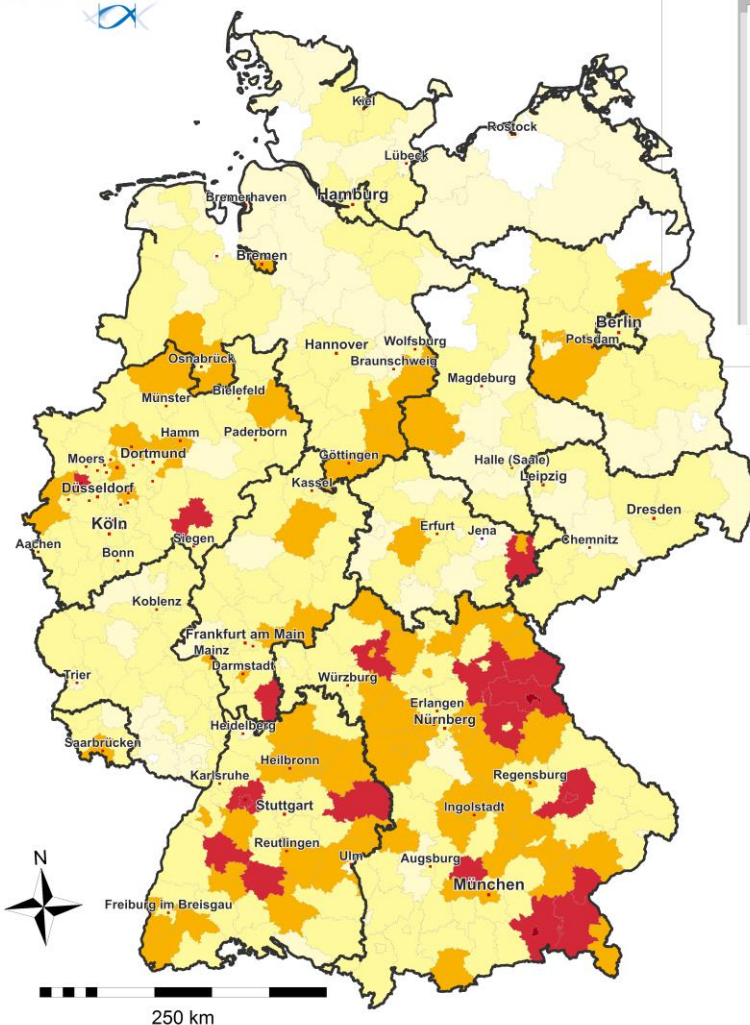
Kiel
Rostock
Lübeck
Bremerhaven
Hamburg
Bremen
Berlin
Potsdam
Osnabrück
Hannover
Wolfsburg
Braunschweig
Magdeburg
Münster
Bielefeld
Hamm
Paderborn
Dortmund
Moers
Göttingen
Halle (Saale)
Leipzig
Düsseldorf
Kassel
Köln
Siegen
Erfurt
Jena
Dresden
Aachen
Bonn
Chemnitz
Koblenz
Frankfurt am Main
Mainz
Darmstadt
Trier
Würzburg
Erlangen
Nürnberg
Heidelberg
Saarbrücken
Heilbronn
Karlsruhe
Regensburg
Stuttgart
Ingolstadt
Reutlingen
Ulm
Augsburg
N
München
Freiburg im Breisgau
250 km